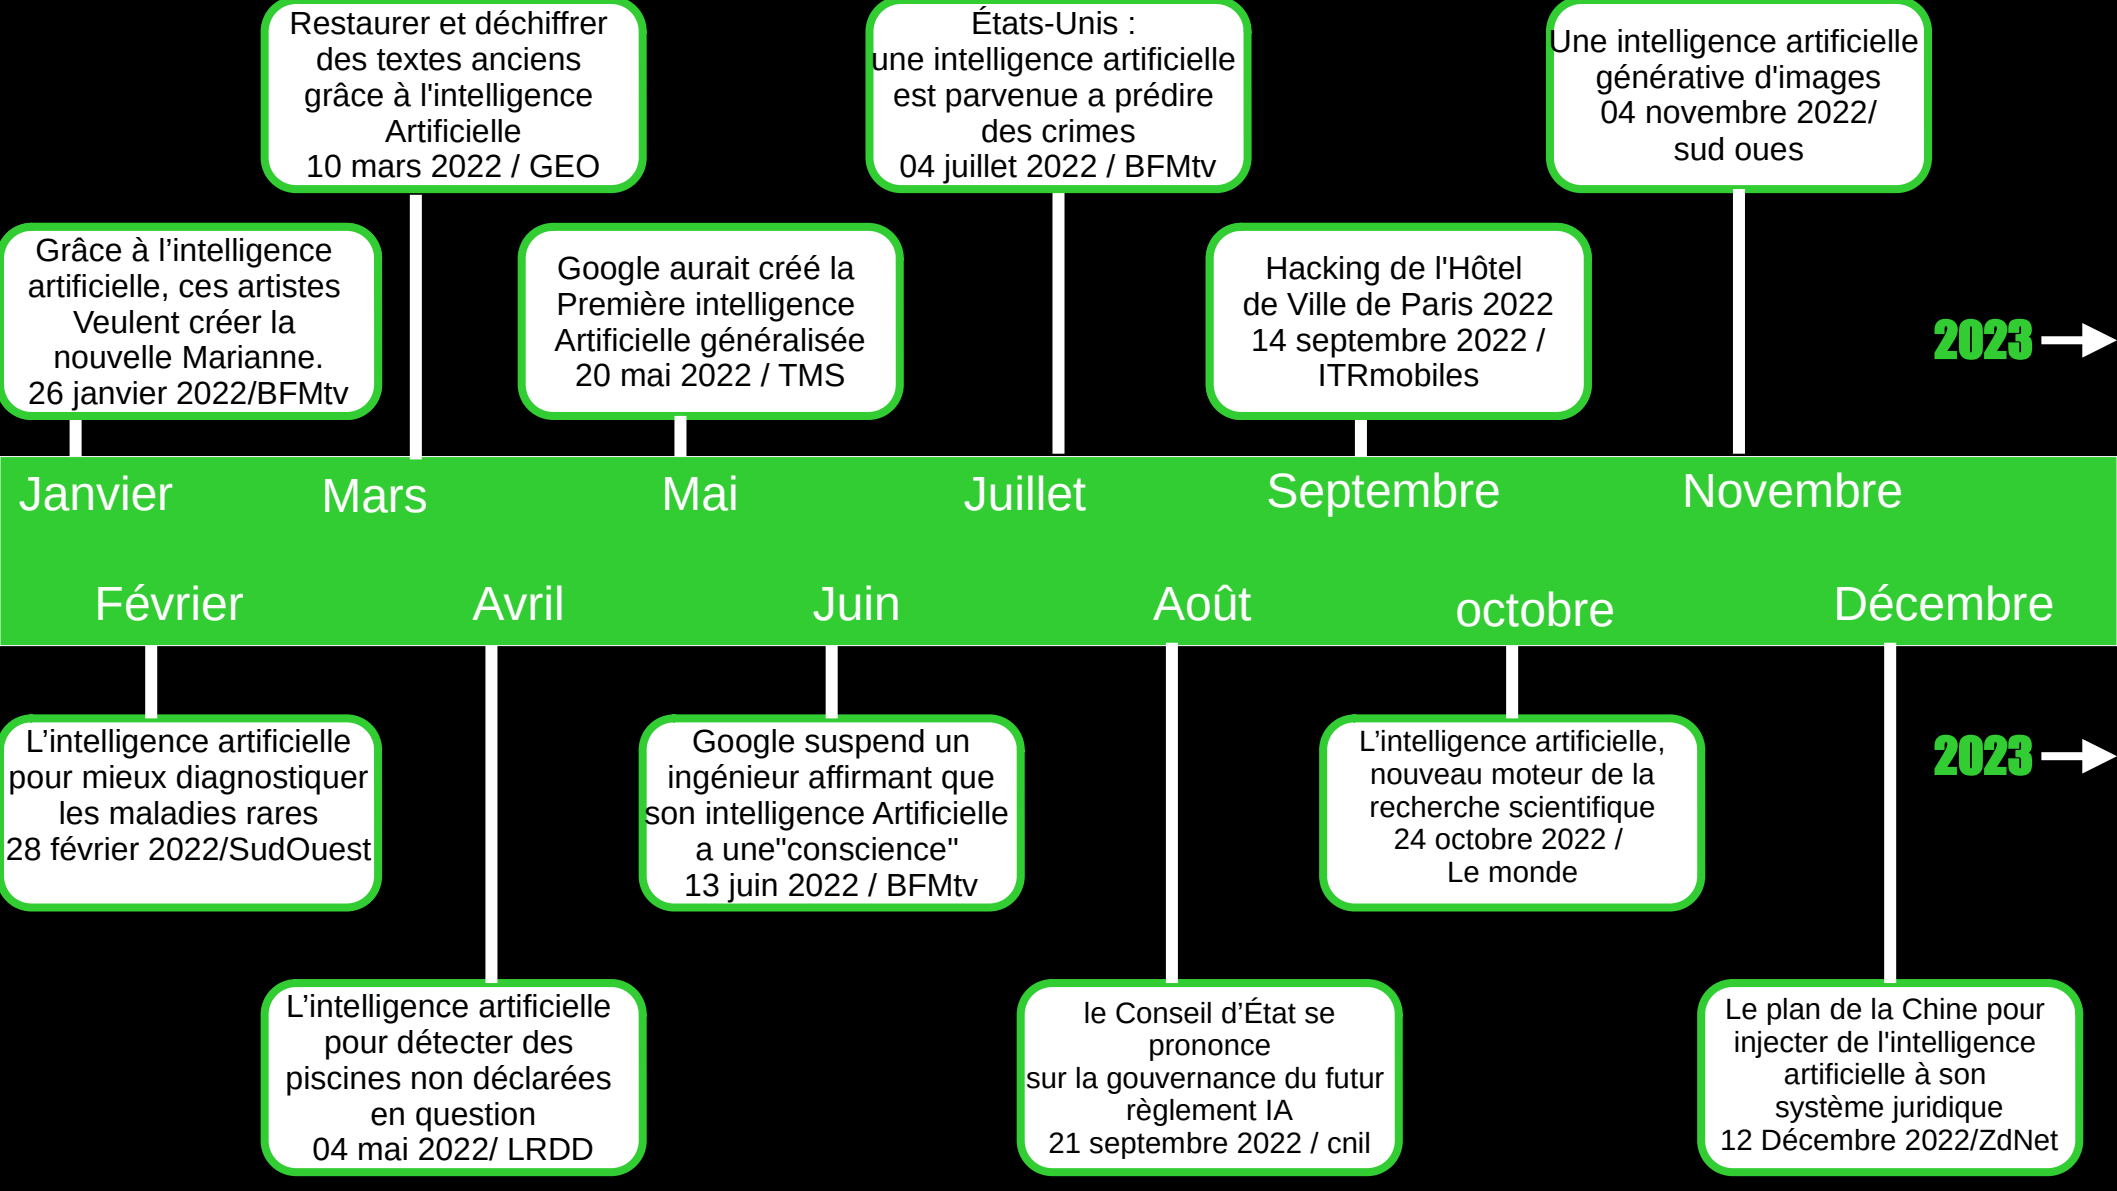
Restaurer et déchiffrer des textes anciens grâce à l'intelligence Artificielle
10 mars 2022 / GEO

États-Unis :
une intelligence artificielle est parvenue a prédire des crimes
04 juillet 2022 / BFMtv

Une intelligence artificielle générative d'images
04 novembre 2022/
sud oues

Grâce à l’intelligence artificielle, ces artistes Veulent créer la nouvelle Marianne.
26 janvier 2022/BFMtv

Google aurait créé la Première intelligence Artificielle généralisée
20 mai 2022 / TMS

Hacking de l'Hôtel de Ville de Paris 2022
14 septembre 2022 /
ITRmobiles

2023

Janvier Mars Mai Juillet Septembre Novembre

Février Avril Juin Août octobre Décembre

L’intelligence artificielle pour mieux diagnostiquer les maladies rares
28 février 2022/SudOuest

Google suspend un ingénieur affirmant que son intelligence Artificielle a une"conscience"
13 juin 2022 / BFMtv

L’intelligence artificielle, nouveau moteur de la recherche scientifique
24 octobre 2022 /
Le monde

2023

L’intelligence artificielle pour détecter des piscines non déclarées en question
04 mai 2022/ LRDD

le Conseil d’État se prononce
sur la gouvernance du futur règlement IA
21 septembre 2022 / cnil

Le plan de la Chine pour injecter de l'intelligence artificielle à son système juridique
12 Décembre 2022/ZdNet